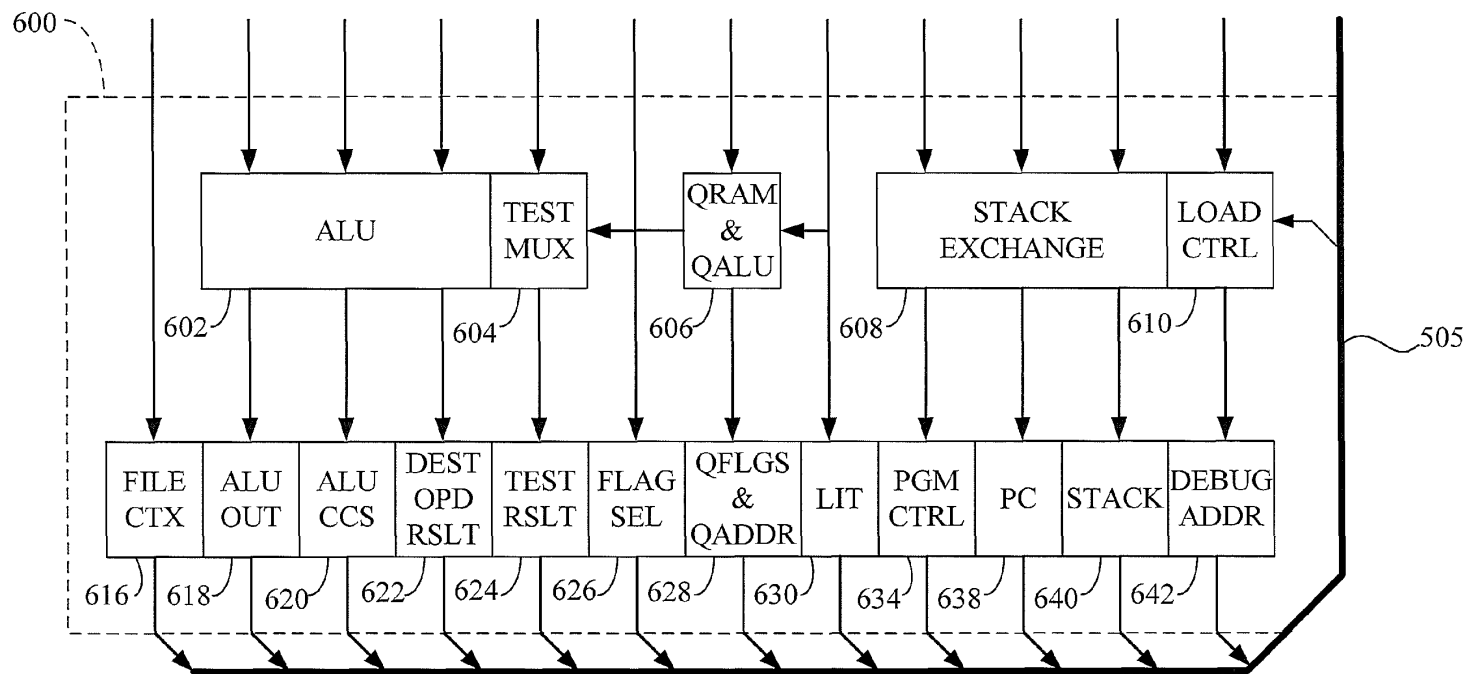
600

ALU

TEST MUX

QRAM & QALU

STACK EXCHANGE

LOAD CTRL

602

604

606

608

610

505

FILE CTX

ALU OUT

ALU CCS

DEST OPD RSLT

TEST RSLT

FLAG SEL

QFLGS & QADDR

LIT

PGM CTRL

PC

STACK

DEBUG ADDR

616

618

620

622

624

626

628

630

634

638

640

642